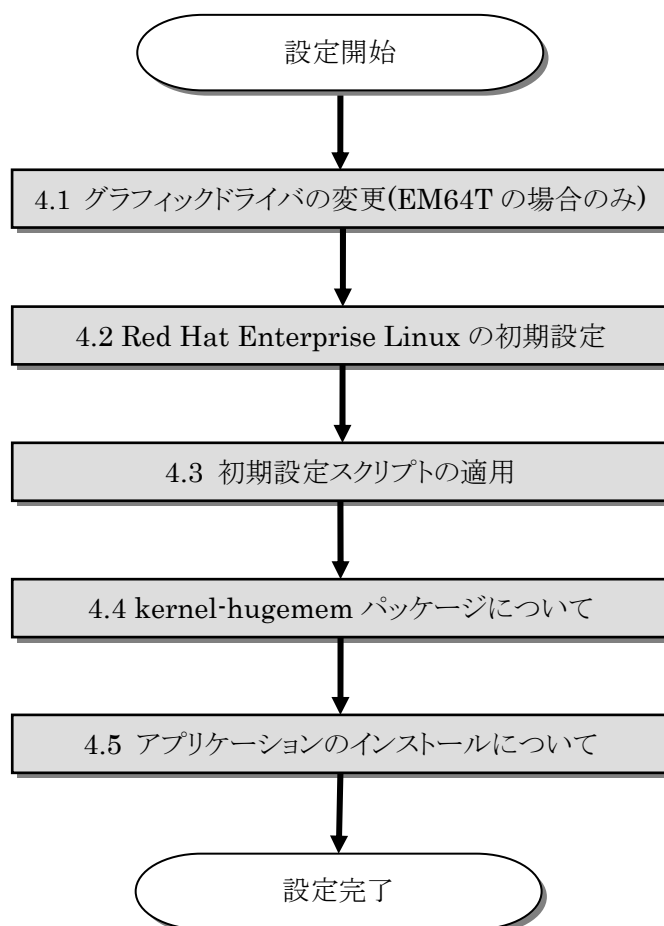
設定開始

4.1 グラフィックドライバの変更(EM64T の場合のみ)

4.2 Red Hat Enterprise Linux の初期設定

4.3 初期設定スクリプトの適用

4.4 kernel-hugemem パッケージについて

4.5 アプリケーションのインストールについて

設定完了